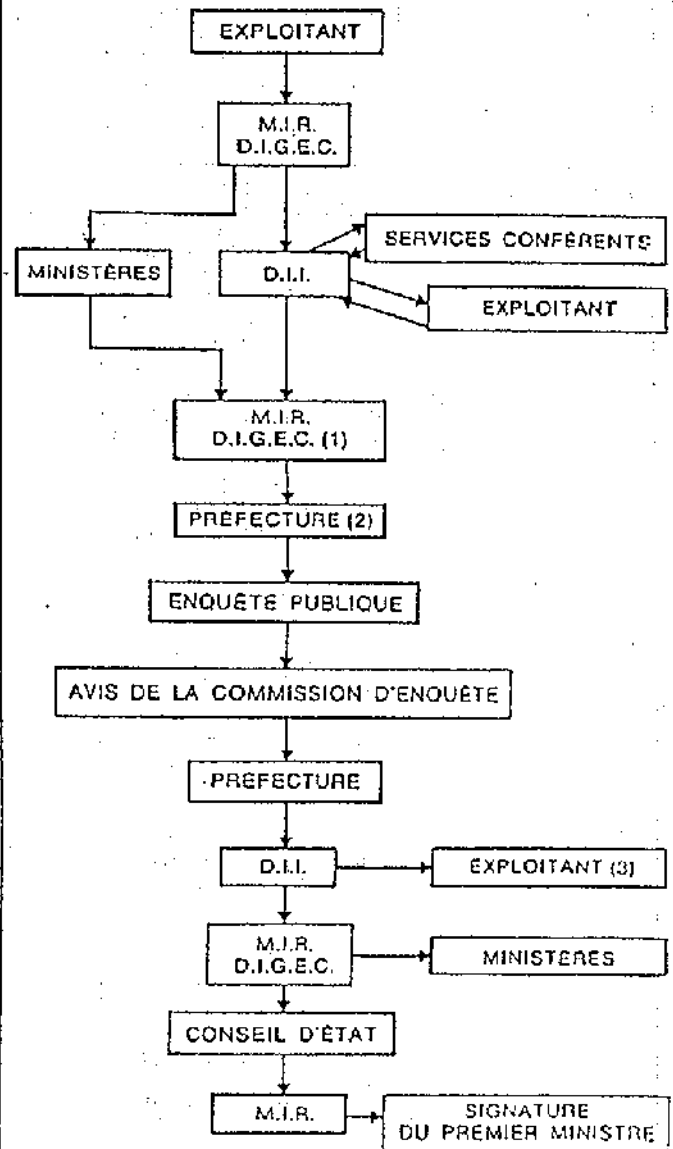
EXPLOITANT

M.I.R.
D.I.G.E.C.

MINISTÈRES

D.I.I.

SERVICES CONFÉRENTS

EXPLOITANT

M.I.R.
D.I.G.E.C. (1)

PRÉFECTURE (2)

ENQUÊTE PUBLIQUE

AVIS DE LA COMMISSION D'ENQUÊTE

PRÉFECTURE

D.I.I.

EXPLOITANT (3)

M.I.R.
D.I.G.E.C.

MINISTÈRES

CONSEIL D'ÉTAT

M.I.R.

SIGNATURE
DU PREMIER MINISTRE